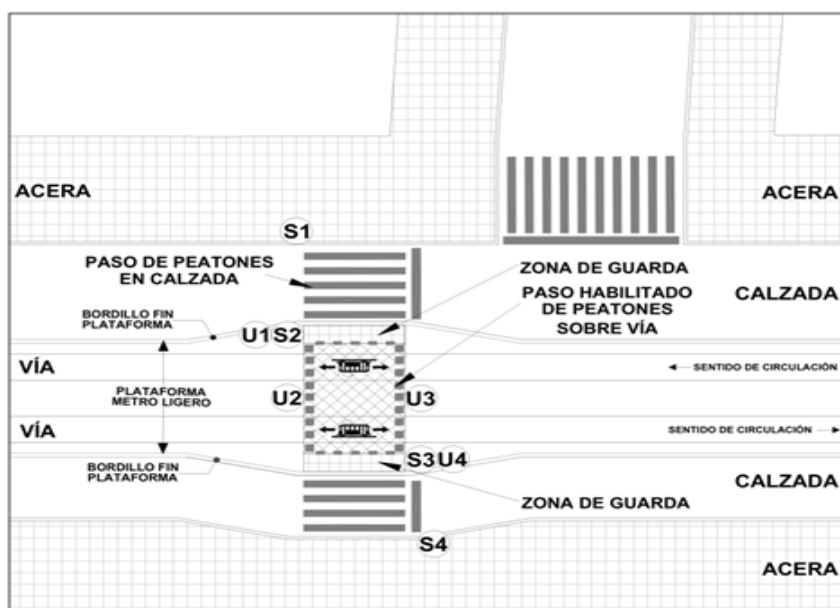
ACERA

ACERA

S1

PASO DE PEATONES EN CALZADA

ZONA DE GUARDA

PASO HABILITADO DE PEATONES SOBRE VÍA

CALZADA

BORDILLO FIN PLATAFORMA

U1 S2

VÍA

SENTIDO DE CIRCULACIÓN

PLATAFORMA METRO LIGERO

U2

U3

VÍA

SENTIDO DE CIRCULACIÓN

BORDILLO FIN PLATAFORMA

S3 U4

CALZADA

ZONA DE GUARDA

S4

ACERA